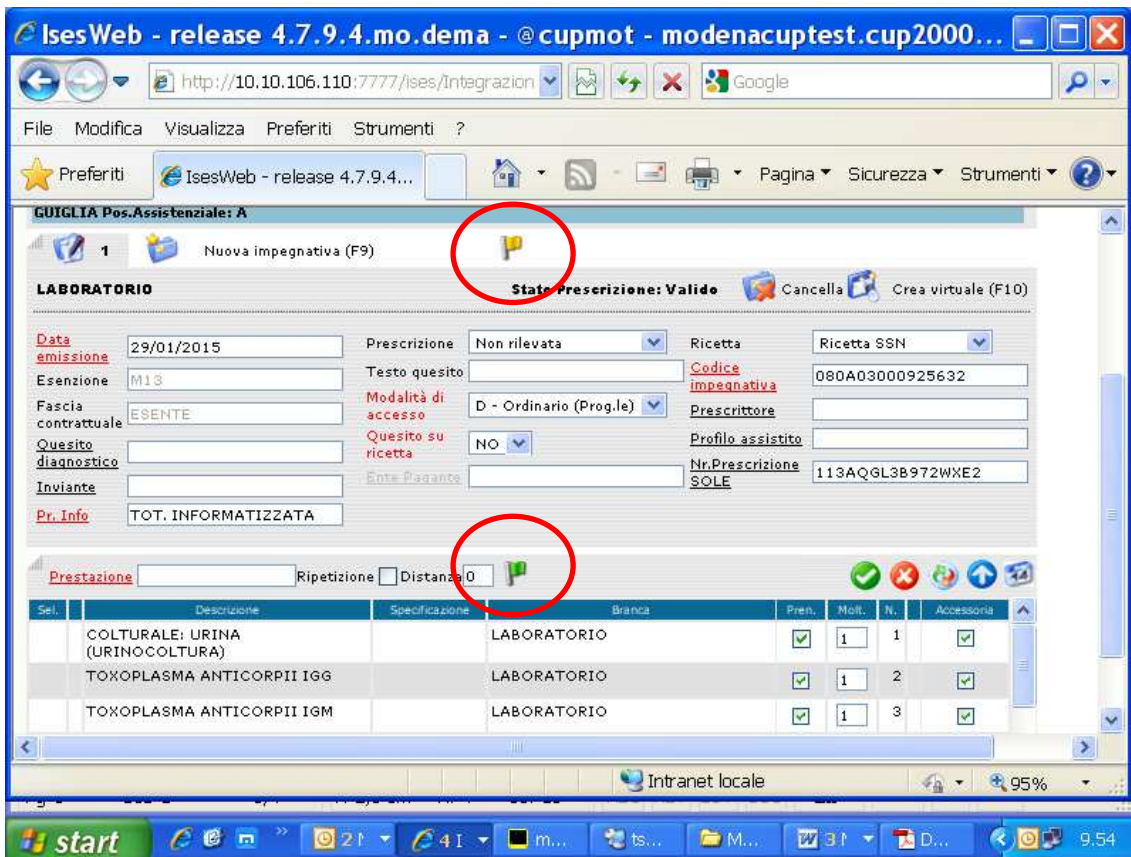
IsesWeb - release 4.7.9.4.mo.dema - @cupmot - modenacuptest.cup2000...

http://10.10.106.110:7777/ises/Integrazion

Google

File Modifica Visualizza Preferiti Strumenti ?

Preferiti IsesWeb - release 4.7.9.4...

Pagina ▾ Sicurezza ▾ Strumenti ▾

GUIGLIA Pos.Assistenziale: A

1 Nuova impegnativa (F9)

LABORATORIO Stato Prescrizione: Valido Cancella Crea virtuale (F10)

Data emissione 29/01/2015
Esenzione M13
Fascia contrattuale ESENTE
Quesito diagnostico
Inviante
Pr. Info TOT. INFORMATIZZATA

Prescrizione Non rilevata
Testo quesito
Modalità di accesso D - Ordinario (Prog.le)
Quesito su ricetta NO
Ente Pagante

Ricetta Ricetta SSN
Codice impegnativa 080A03000925632
Prescrittore
Profilo assistito
Nr.Prescrizione SOLE 113AQGL3B972WXE2

Prestazione Ripetizione Distanza 0

| Sel. | Descrizione | Specificazione | Branca | Pren. | Molt. | N. | Accessoria |
|---|---|---|---|---|---|---|---|
| | COLTURALE: URINA (URINOCOLTURA) | | LABORATORIO | ☑ | 1 | 1 | ☑ |
| | TOXOPLASMA ANTICORPII IGG | | LABORATORIO | ☑ | 1 | 2 | ☑ |
| | TOXOPLASMA ANTICORPII IGM | | LABORATORIO | ☑ | 1 | 3 | ☑ |

Intranet locale 95%

start 2 4 m... ts... M... 3 D... 9.54